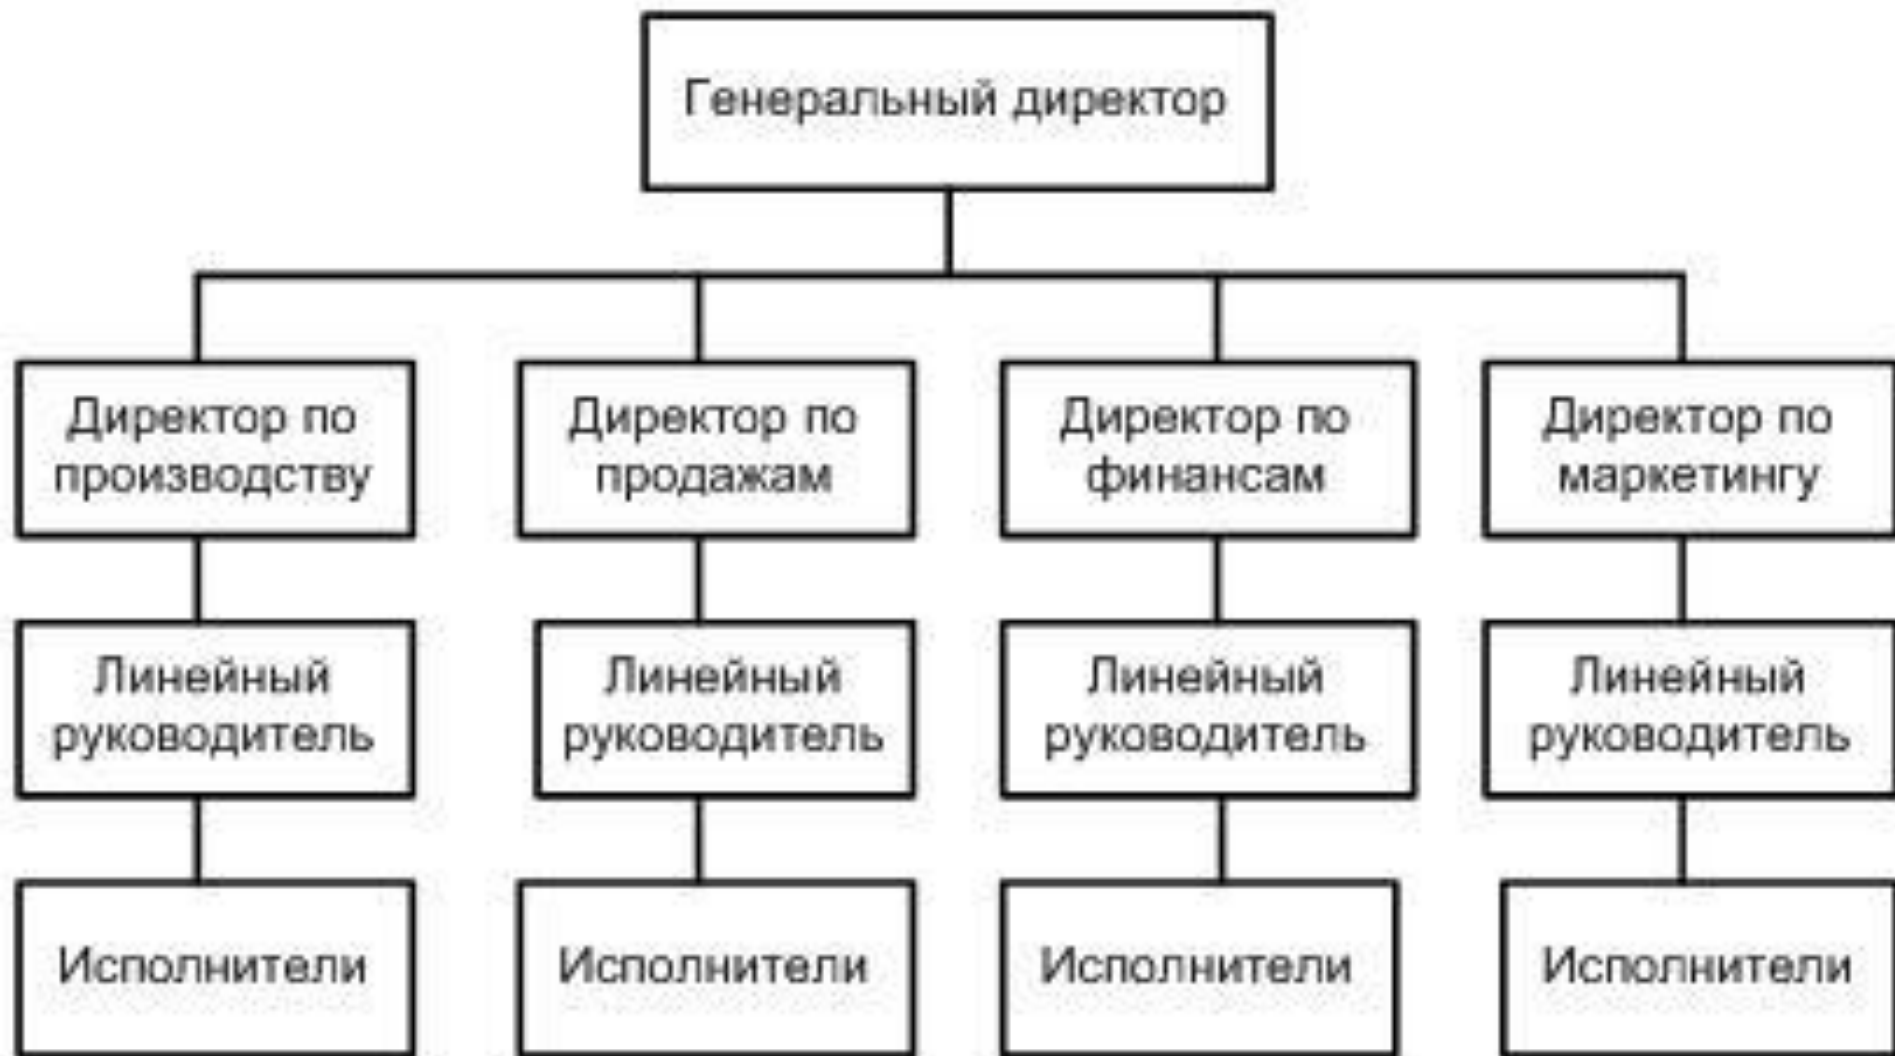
Генеральный директор

Директор по производству

Линейный руководитель

Исполнители

Директор по продажам

Линейный руководитель

Исполнители

Директор по финансам

Линейный руководитель

Исполнители

Директор по маркетингу

Линейный руководитель

Исполнители